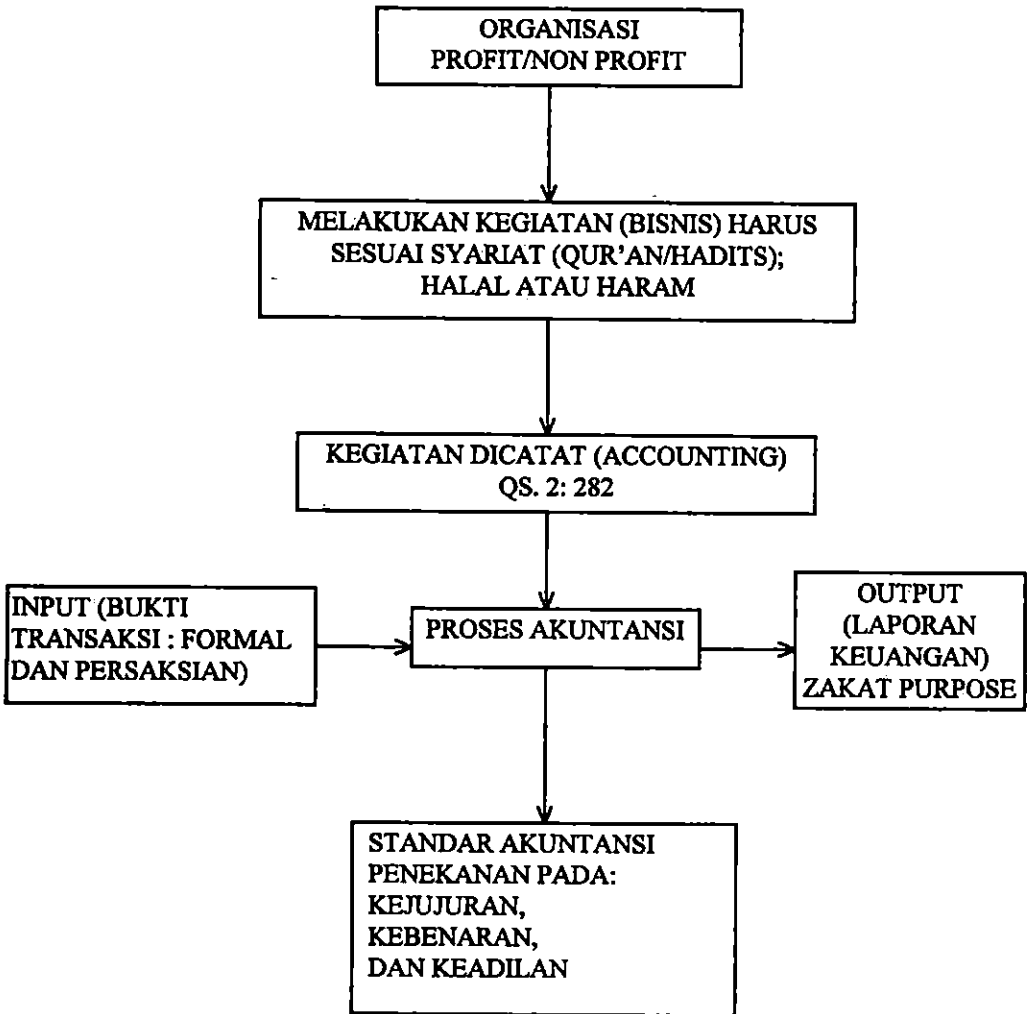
ORGANISASI
PROFIT/NON PROFIT

MELAKUKAN KEGIATAN (BISNIS) HARUS SESUAI SYARIAT (QUR'AN/HADITS); HALAL ATAU HARAM

KEGIATAN DICATAT (ACCOUNTING)
QS. 2: 282

INPUT (BUKTI TRANSAKSI : FORMAL DAN PERSAKSIAN)

PROSES AKUNTANSI

OUTPUT (LAPORAN KEUANGAN) ZAKAT PURPOSE

STANDAR AKUNTANSI
PENEKANAN PADA:
KEJUJURAN,
KEBENARAN,
DAN KEADILAN